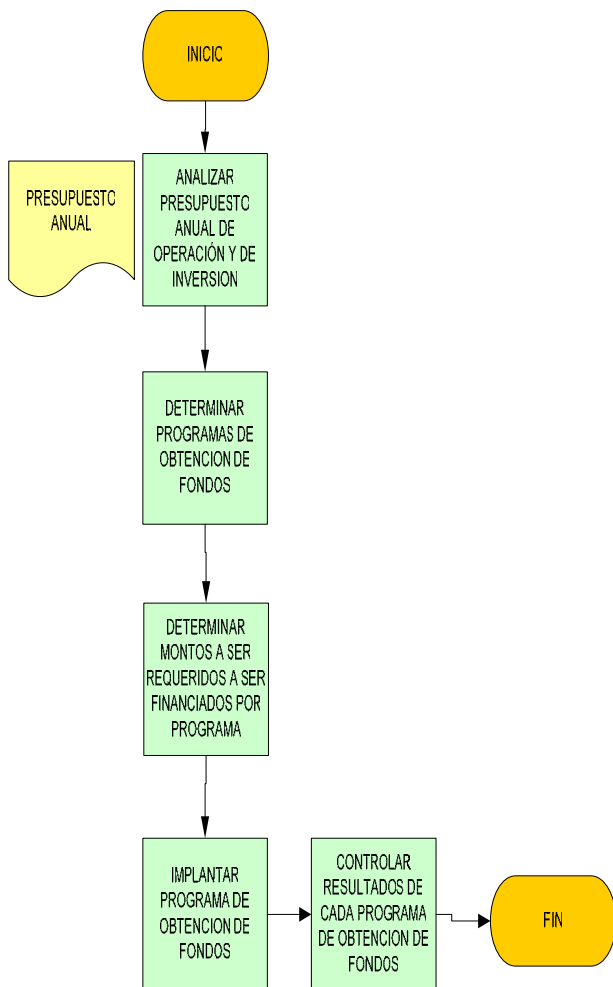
INICIC

PRESUPUESTC ANUAL

ANALIZAR PRESUPUESTC ANUAL DE OPERACIÓN Y DE INVERSION

DETERMINAR PROGRAMAS DE OBTENCION DE FONDOS

DETERMINAR MONTOS A SER REQUERIDOS A SER FINANCIADOS POR PROGRAMA

IMPLANTAR PROGRAMA DE OBTENCION DE FONDOS

CONTROLAR RESULTADOS DE CADA PROGRAMA DE OBTENCION DE FONDOS

FIN